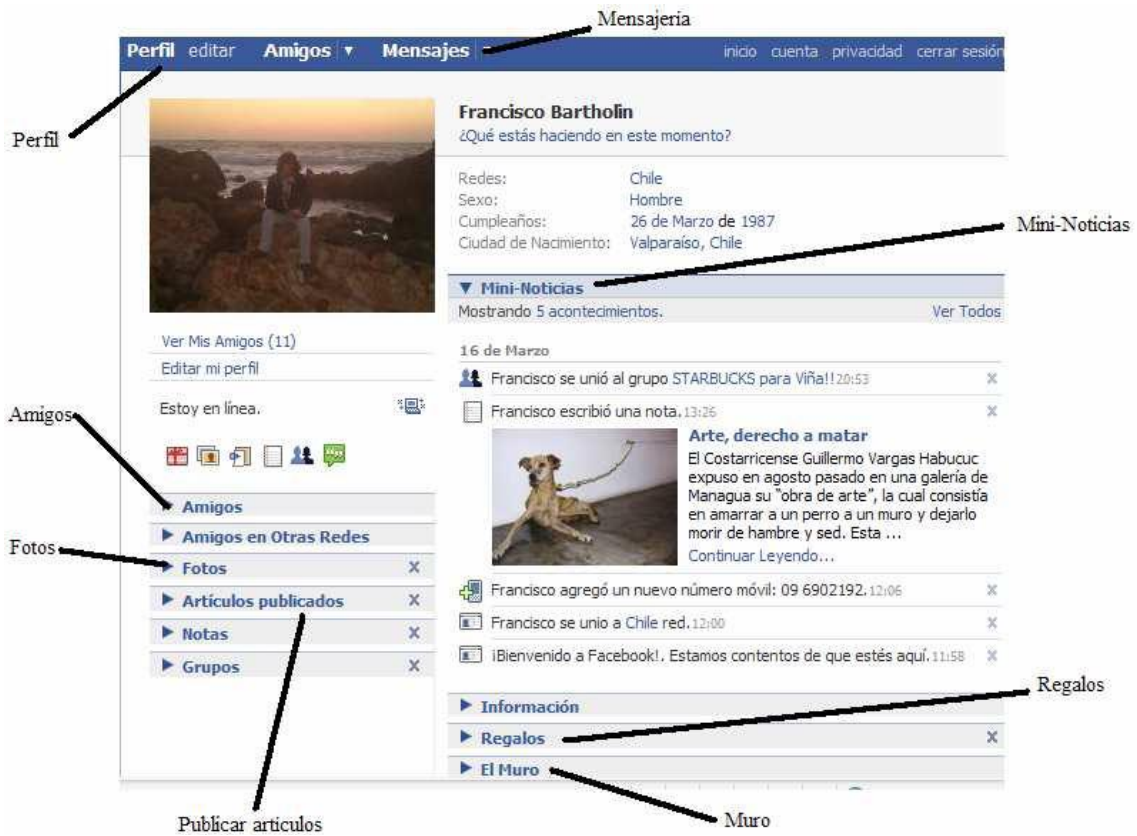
Mensajeria

Perfil editar Amigos ▾ Mensajes

inicio cuenta privacidad cerrar sesión

Perfil

Francisco Bartholin
¿Qué estás haciendo en este momento?

Redes: Chile
Sexo: Hombre
Cumpleaños: 26 de Marzo de 1987
Ciudad de Nacimiento: Valparaíso, Chile

Mini-Noticias

▼ Mini-Noticias
Mostrando 5 acontecimientos. Ver Todos

16 de Marzo

Francisco se unió al grupo STARBUCKS para Viña!! 20:53 ×

Francisco escribió una nota. 13:26 ×

Arte, derecho a matar
El Costarricense Guillermo Vargas Habucuc expuso en agosto pasado en una galería de Managua su "obra de arte", la cual consistía en amarrar a un perro a un muro y dejarlo morir de hambre y sed. Esta ...
Continuar Leyendo...

Francisco agregó un nuevo número móvil: 09 6902192. 12:06 ×

Francisco se unio a Chile red. 12:00 ×

¡Bienvenido a Facebook!. Estamos contentos de que estés aquí. 11:58 ×

Ver Mis Amigos (11)
Editar mi perfil

Estoy en línea.

Amigos

▸ Amigos
▸ Amigos en Otras Redes

Fotos

▸ Fotos ×
▸ Artículos publicados ×
▸ Notas ×
▸ Grupos ×

▸ Información

Regalos

▸ Regalos ×
▸ El Muro

Publicar articulos

Muro